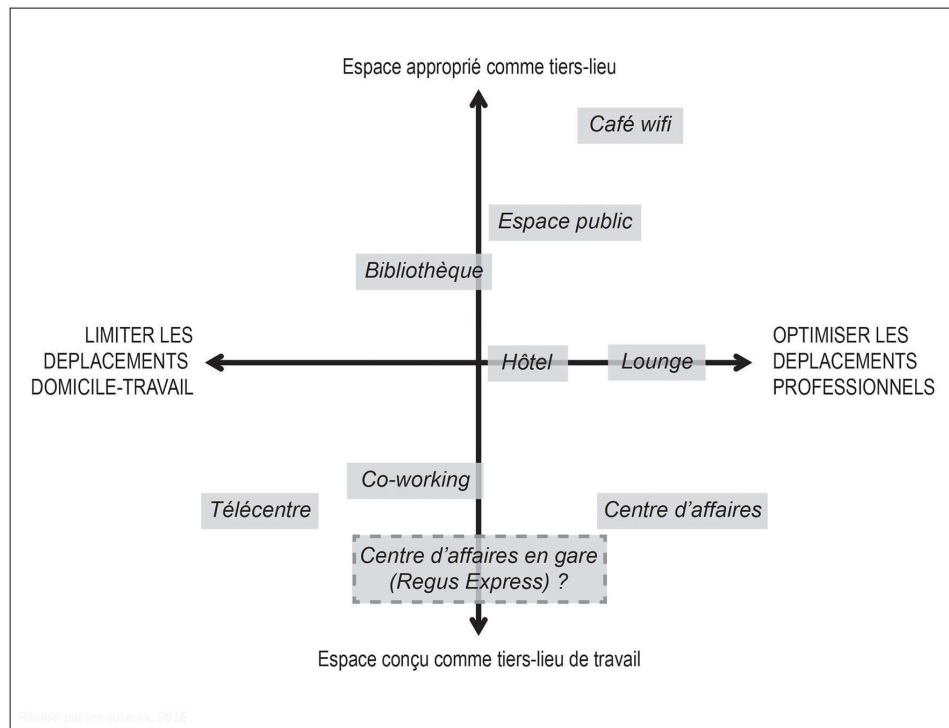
Espace approprié comme tiers-lieu

Café wifi

Espace public

Bibliothèque

LIMITER LES DEPLACEMENTS DOMICILE-TRAVAIL

Hôtel

Lounge

OPTIMISER LES DEPLACEMENTS PROFESSIONNELS

Co-working

Télécentre

Centre d'affaires

Centre d'affaires en gare (Regus Express) ?

Espace conçu comme tiers-lieu de travail

Réalisé par les auteurs, 2016